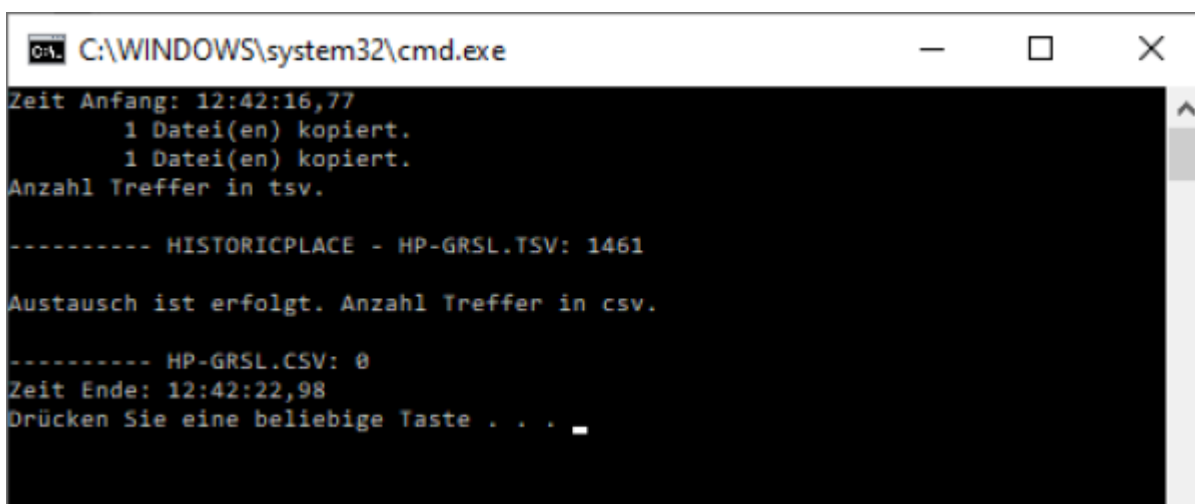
C:\WINDOWS\system32\cmd.exe

Zeit Anfang: 12:42:16,77
1 Datei(en) kopiert.
1 Datei(en) kopiert.
Anzahl Treffer in tsv.

---------- HISTORICPLACE - HP-GRSL.TSV: 1461

Austausch ist erfolgt. Anzahl Treffer in csv.

---------- HP-GRSL.CSV: 0
Zeit Ende: 12:42:22,98
Drücken Sie eine beliebige Taste . . .